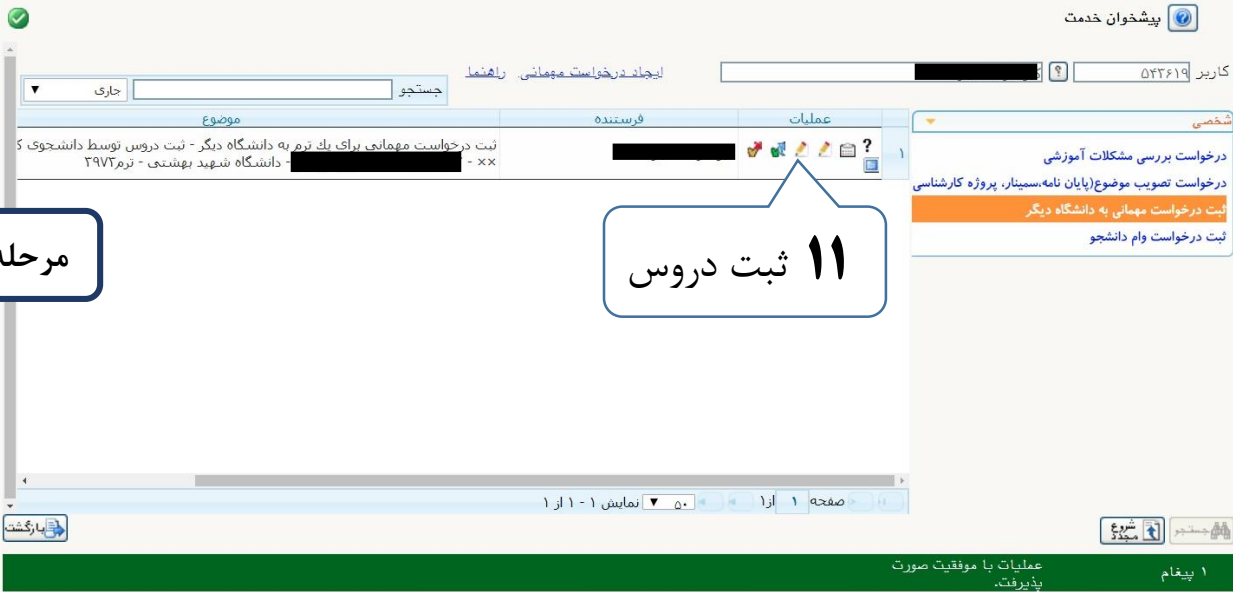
پیشخوان خدمت

کاربر ۵۴۳۶۱۹

ایجاد درخواست مهمانی راهنما

جستجو
جاری

شخصی

درخواست بررسی مشکلات آموزشی
درخواست تصویب موضوع(پایان نامه،سمینار، پروژه کارشناسی
ثبت درخواست مهمانی به دانشگاه دیگر
ثبت درخواست وام دانشجو

| | عملیات | فرستنده | موضوع |
|---|---|---|---|
| ۱ | ? | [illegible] | ثبت درخواست مهمانی برای یک ترم به دانشگاه دیگر - ثبت دروس توسط دانشجوی ک ×× - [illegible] - دانشگاه شهید بهشتی - ترم۳۹۷۲ |

۱۱ ثبت دروس

مرحل

صفحه ۱ از۱ ۵۰ نمایش ۱ - ۱ از ۱

بازگشت

جستجو شروع مجدد

۱ پیغام
عملیات با موفقیت صورت پذیرفت.